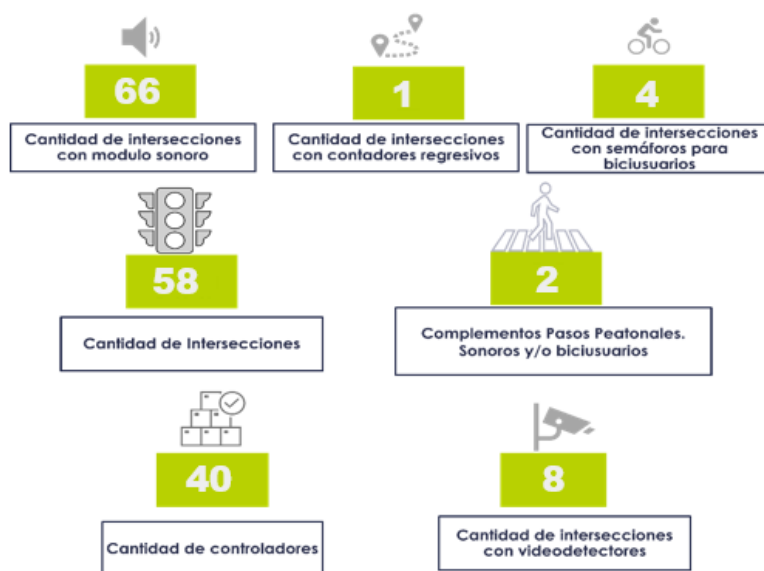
66

Cantidad de intersecciones con modulo sonoro

1

Cantidad de intersecciones con contadores regresivos

4

Cantidad de intersecciones con semáforos para biciusuarios

58

Cantidad de Intersecciones

2

Complementos Pasos Peatonales. Sonoros y/o biciusuarios

40

Cantidad de controladores

8

Cantidad de intersecciones con videodetectores